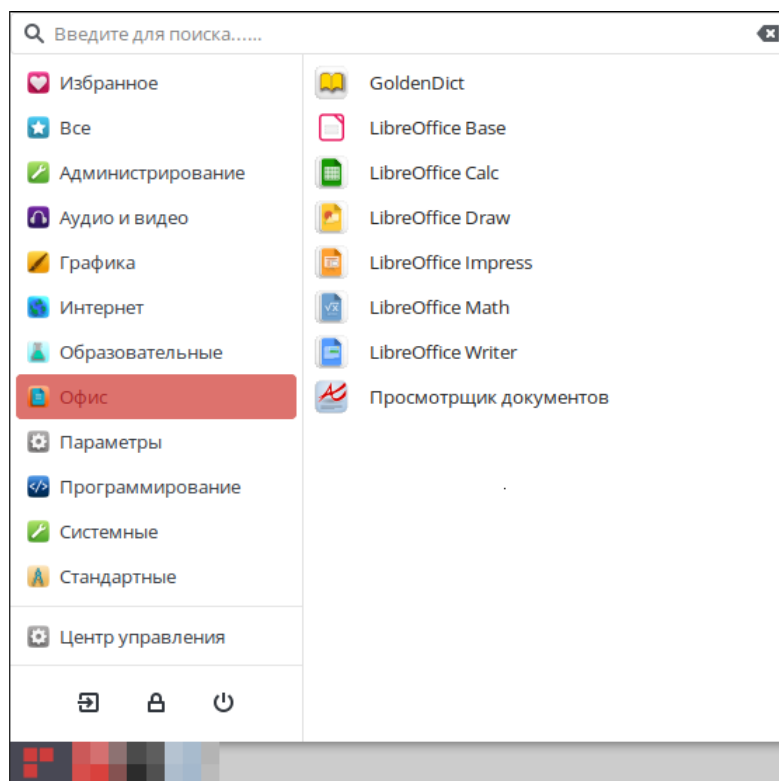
Введите для поиска......

Избранное
Все
Администрирование
Аудио и видео
Графика
Интернет
Образовательные
Офис
Параметры
Программирование
Системные
Стандартные

Центр управления

GoldenDict
LibreOffice Base
LibreOffice Calc
LibreOffice Draw
LibreOffice Impress
LibreOffice Math
LibreOffice Writer
Просмотрщик документов